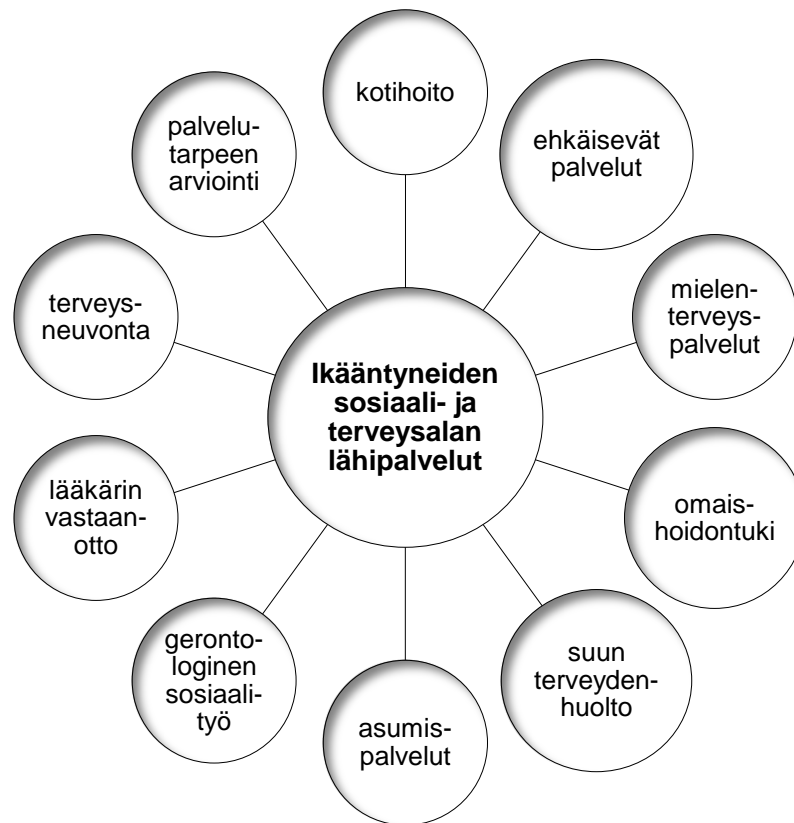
Ikääntyneiden sosiaali- ja terveysalan lähipalvelut

kotihoito

ehkäisevät palvelut

mielenterveyspalvelut

omaishoidontuki

suun terveydenhuolto

asumispalvelut

gerontologinen sosiaalityö

lääkärin vastaanotto

terveysneuvonta

palvelutarpeen arviointi